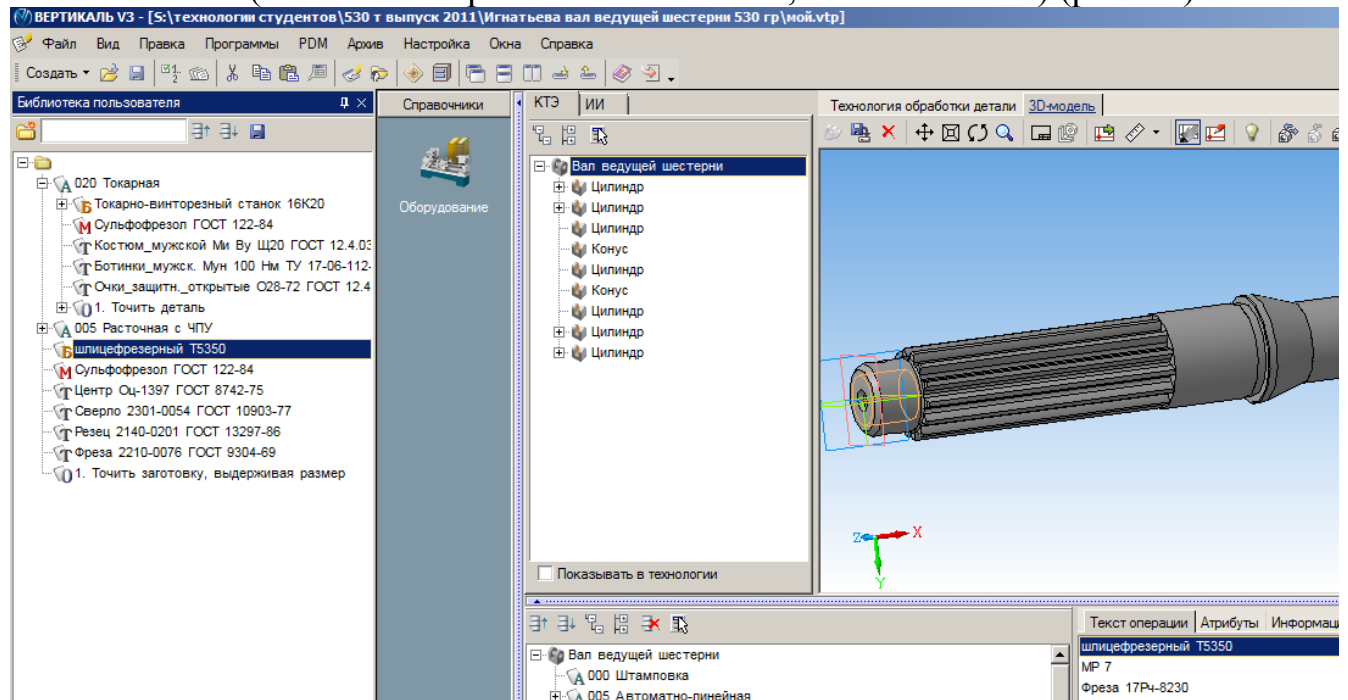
ВЕРТИКАЛЬ V3 - [S:\технологии студентов\530 т выпуск 2011\Игнатьева вал ведущей шестерни 530 гр\мой.vtp]

Файл Вид Правка Программы PDM Архив Настройка Окна Справка

Создать

Библиотека пользователя

A 020 Токарная
Б Токарно-винторезный станок 16К20
M Сульфофрезол ГОСТ 122-84
T Костюм_мужской Ми Ву Щ20 ГОСТ 12.4.03
T Ботинки_мужск. Мун 100 Нм ТУ 17-06-112-
T Очки_защитн._открытые О28-72 ГОСТ 12.4
O 1. Точить деталь
A 005 Расточная с ЧПУ
Б шлицефрезерный Т5350
M Сульфофрезол ГОСТ 122-84
T Центр Оц-1397 ГОСТ 8742-75
T Сверло 2301-0054 ГОСТ 10903-77
T Резец 2140-0201 ГОСТ 13297-86
T Фреза 2210-0076 ГОСТ 9304-69
O 1. Точить заготовку, выдерживая размер

Справочники

Оборудование

КТЭ ИИ

Вал ведущей шестерни
Цилиндр
Цилиндр
Цилиндр
Конус
Цилиндр
Конус
Цилиндр
Цилиндр
Цилиндр

Показывать в технологии

Технология обработки детали 3D-модель

Z X
Y

Вал ведущей шестерни
A 000 Штамповка
A 005 Автоматно-линейная

Текст операции Атрибуты Информаци

шлицефрезерный Т5350
МР 7
Фреза 17Рч-8230